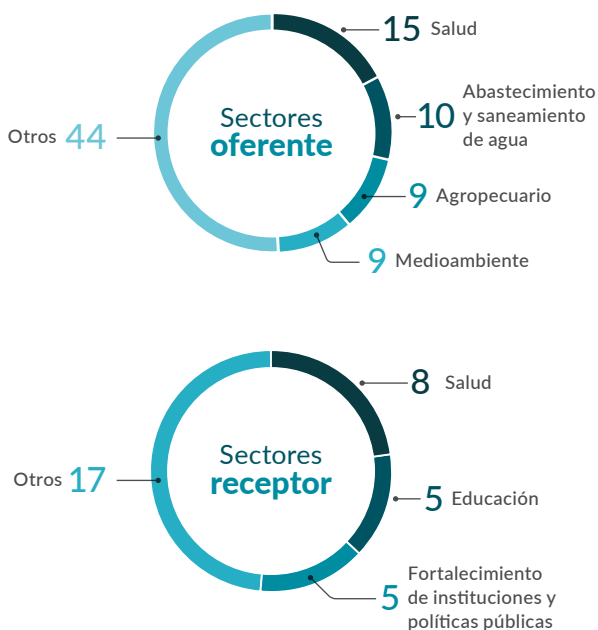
Sectores oferente

15 Salud

10 Abastecimiento y saneamiento de agua

9 Agropecuario

9 Medioambiente

Otros 44

Sectores receptor

8 Salud

5 Educación

5 Fortalecimiento de instituciones y políticas públicas

Otros 17